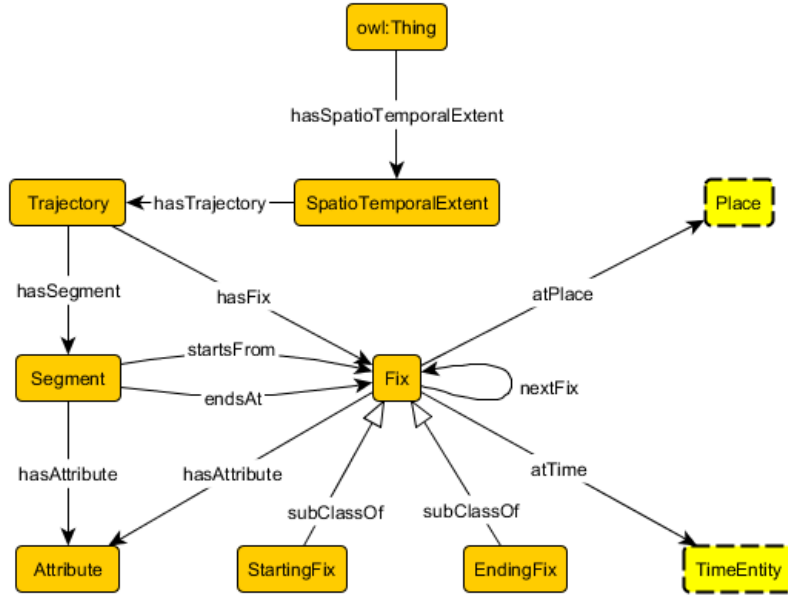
owl:Thing

hasSpatioTemporalExtent

Trajectory

hasTrajectory

SpatioTemporalExtent

Place

hasSegment

hasFix

atPlace

Segment

startsFrom

endsAt

Fix

nextFix

hasAttribute

hasAttribute

atTime

subClassOf

subClassOf

Attribute

StartingFix

EndingFix

TimeEntity